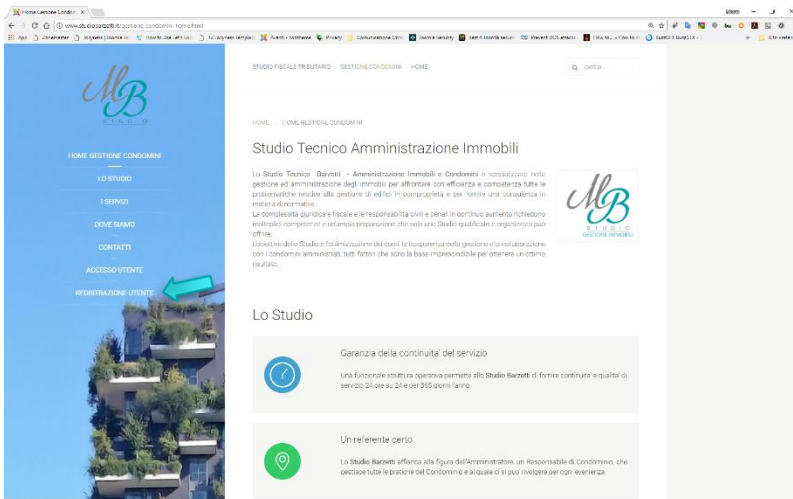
Home Gestione Condom ×

www.studiobarzetti.it/gestione-condomini-home.html

MB
STUDIO

HOME GESTIONE CONDOMINI

LO STUDIO

I SERVIZI

DOVE SIAMO

CONTATTI

ACCESSO UTENTE

REGISTRAZIONE UTENTE

STUDIO FISCALE TRIBUTARIO | GESTIONE CONDOMINI | HOME

cerca...

HOME / HOME GESTIONE CONDOMINI

Studio Tecnico Amministrazione Immobili

Lo Studio Tecnico Barzetti - Amministrazione Immobili e Condomini è specializzato nella gestione ed amministrazione degli immobili per affrontare con efficienza e competenza tutte le problematiche relative alla gestione di edifici in comproprietà e per fornire una consulenza in materia di normative.
La complessità giuridica e fiscale e le responsabilità civili e penali in continuo aumento richiedono molteplici competenze e un'ampia preparazione che solo uno Studio qualificato e organizzato può offrire.
L'obiettivo dello Studio è l'ottimizzazione dei costi, la trasparenza della gestione e la collaborazione con i condomini amministrati, tutti fattori che sono la base imprescindibile per ottenere un ottimo risultato.

MB
STUDIO
GESTIONE IMMOBILI

Lo Studio

Garanzia della continuita' del servizio

Una funzionale struttura operativa permette allo Studio Barzetti di fornire continuita' e qualita' di servizio 24 ore su 24 e per 365 giorni l'anno.

Un referente certo

Lo Studio Barzetti affianca alla figura dell'Amministratore, un Responsabile di Condominio, che gestisce tutte le pratiche del Condominio e al quale ci si può rivolgere per ogni evenienza.